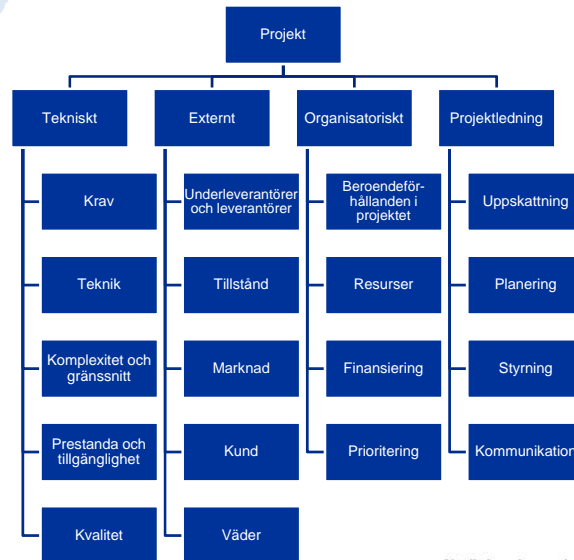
Projekt

Tekniskt

Krav

Teknik

Komplexitet och gränssnitt

Prestanda och tillgänglighet

Kvalitet

Externt

Underleverantörer och leverantörer

Tillstånd

Marknad

Kund

Väder

Organisatoriskt

Beroendeförhållanden i projektet

Resurser

Finansiering

Prioritering

Projektledning

Uppskattning

Planering

Styrning

Kommunikation